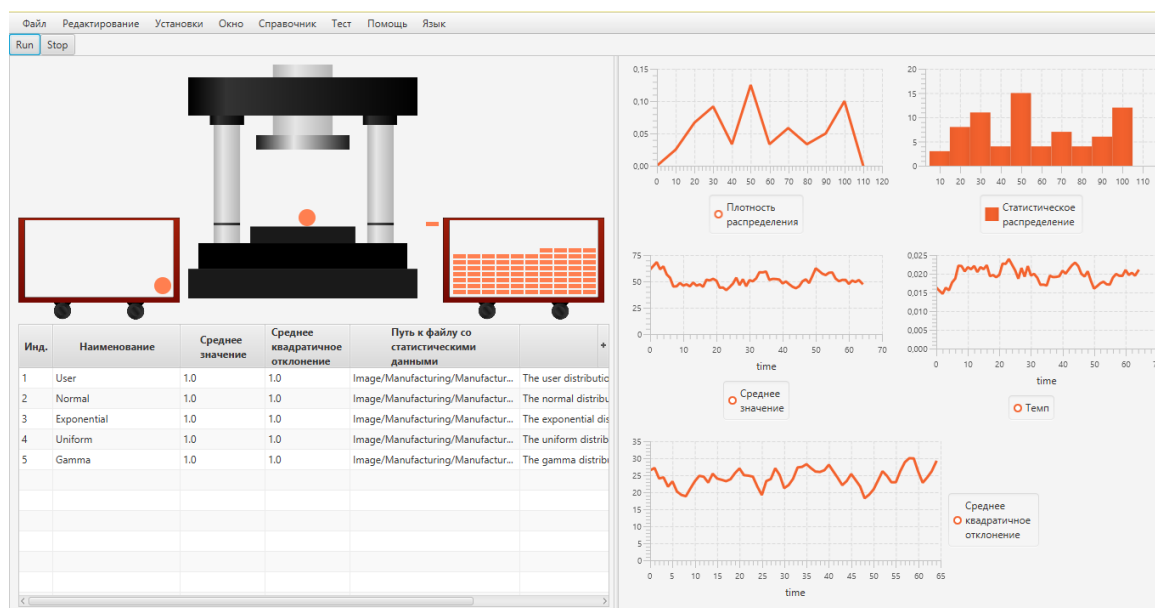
Файл Редактирование Установки Окно Справочник Тест Помощь Язык

Run Stop

| Инд. | Наименование | Среднее значение | Среднее квадратичное отклонение | Путь к файлу со статистическими данными | |
|---|---|---|---|---|---|
| 1 | User | 1.0 | 1.0 | Image/Manufacturing/Manufactur... | The user distributio |
| 2 | Normal | 1.0 | 1.0 | Image/Manufacturing/Manufactur... | The normal distribu |
| 3 | Exponential | 1.0 | 1.0 | Image/Manufacturing/Manufactur... | The exponential dis |
| 4 | Uniform | 1.0 | 1.0 | Image/Manufacturing/Manufactur... | The uniform distrib |
| 5 | Gamma | 1.0 | 1.0 | Image/Manufacturing/Manufactur... | The gamma distribu |

0,15 0,10 0,05 0,00
0 10 20 30 40 50 60 70 80 90 100 110 120
Плотность распределения

20 15 10 5 0
10 20 30 40 50 60 70 80 90 100
Статистическое распределение

75 50 25 0
0 10 20 30 40 50 60 70
time
Среднее значение

0,025 0,020 0,015 0,010 0,005 0,000
0 10 20 30 40 50 60 70
time
Темп

35 30 25 20 15 10 5 0
0 5 10 15 20 25 30 35 40 45 50 55 60 65
time
Среднее квадратичное отклонение